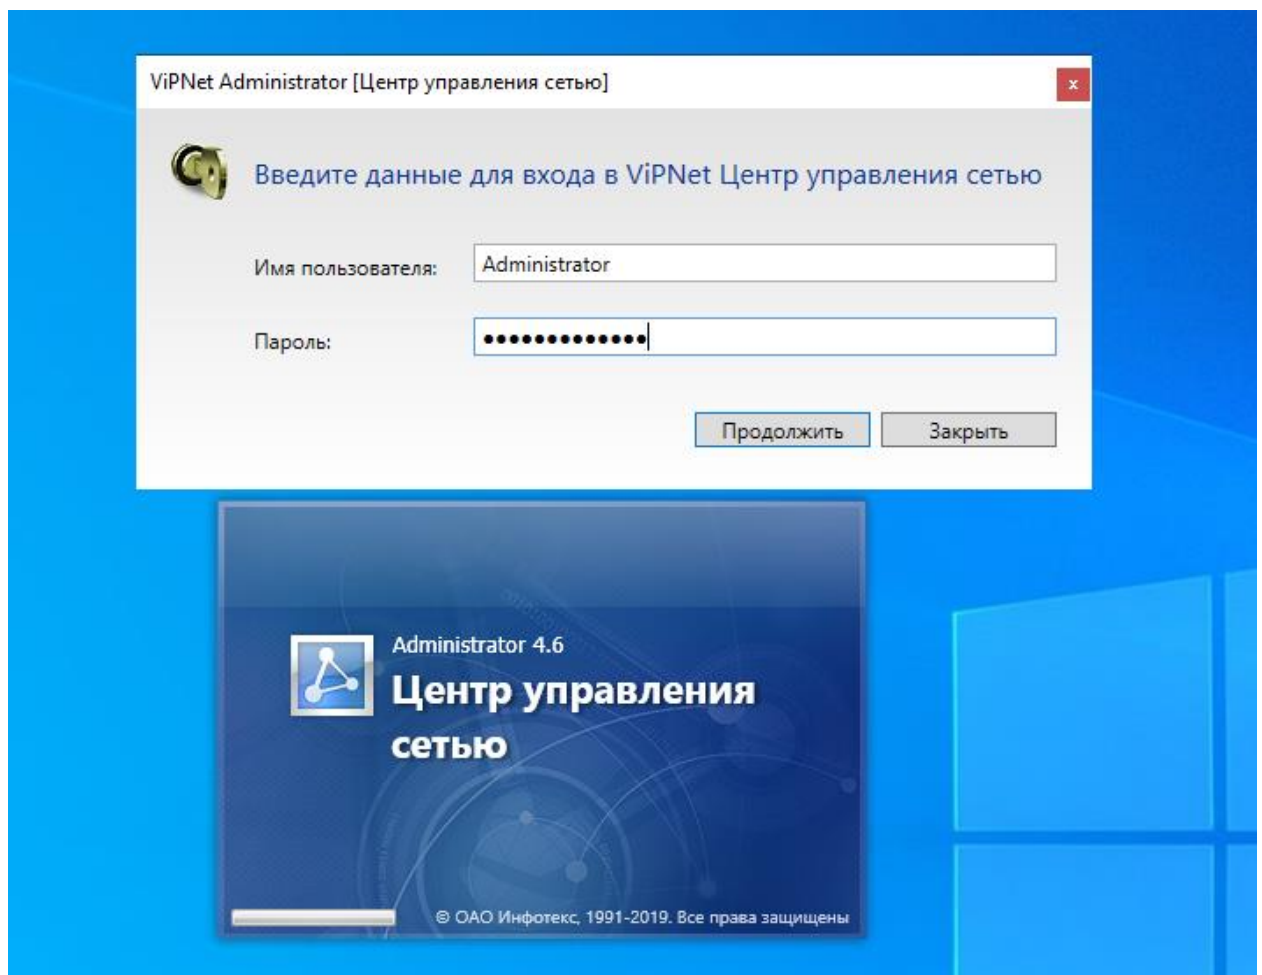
ViPNet Administrator [Центр управления сетью]

x

Введите данные для входа в ViPNet Центр управления сетью

Имя пользователя: Administrator

Пароль: •••••••••••••

Продолжить

Закрыть

Administrator 4.6

Центр управления сетью

© ОАО Инфотекс, 1991-2019. Все права защищены